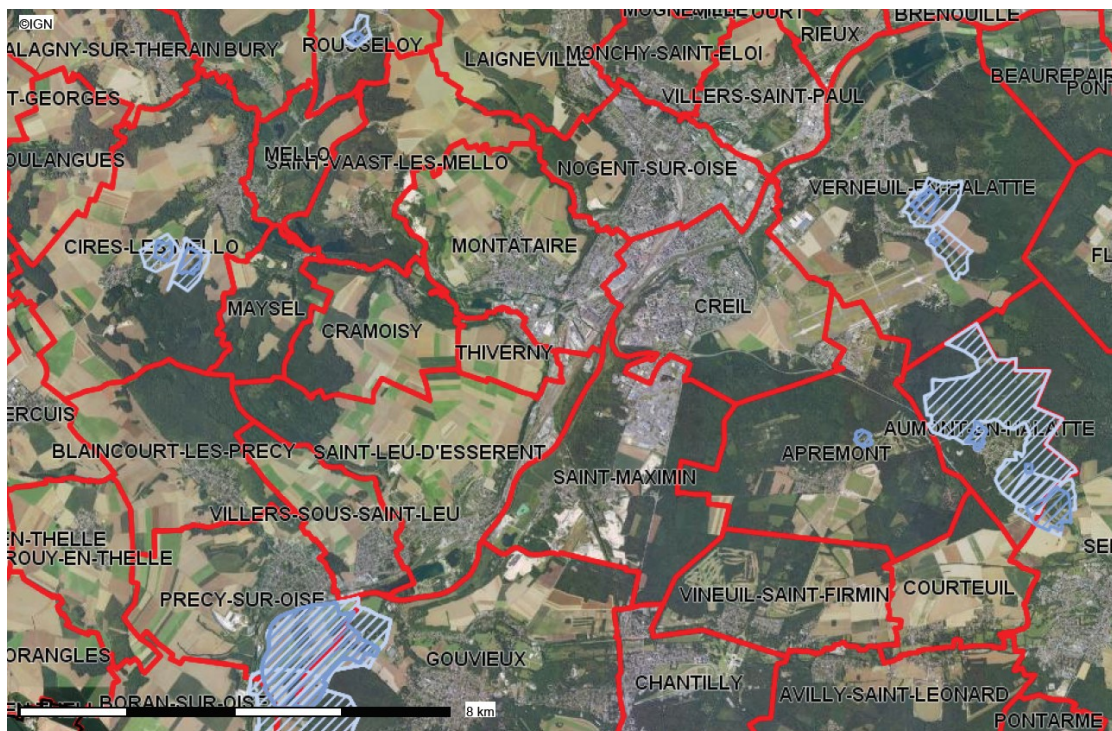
©IGN
ALAGNY-SUR-THERAIN BURY
ROUSSELOY
MOGNEVILLE COURT
BRENOUILLE
RIEUX
LAIGNEVILLE
MONCHY-SAINT-ELOI
BEAUREPAIRE
PONT
T-GEORGES
VILLERS-SAINT-PAUL
MELLO
OULANGUES
SAINT-VAAST-LES-MELLO
NOGENT-SUR-OISE
VERNEUIL-EN-HALATTE
CIRES-LES-MELLO
MONTATAIRE
FL
MAYSEL
CREIL
CRAMOISY
THIVERNY
ERCUIS
AUMONT-EN-HALATTE
BLAINCOURT-LES-PRECY
SAINT-LEU-D'ESSERENT
APREMONT
SAINT-MAXIMIN
SE
VILLERS-SOUS-SAINT-LEU
EN-THELLE
ROUY-EN-THELLE
COURTEUIL
PRECY-SUR-OISE
VINEUIL-SAINT-FIRMIN
ORANGLES
GOUVIEUX
CHANTILLY
BORAN-SUR-OISE
AVILLY-SAINT-LEONARD
8 km
PONTARME